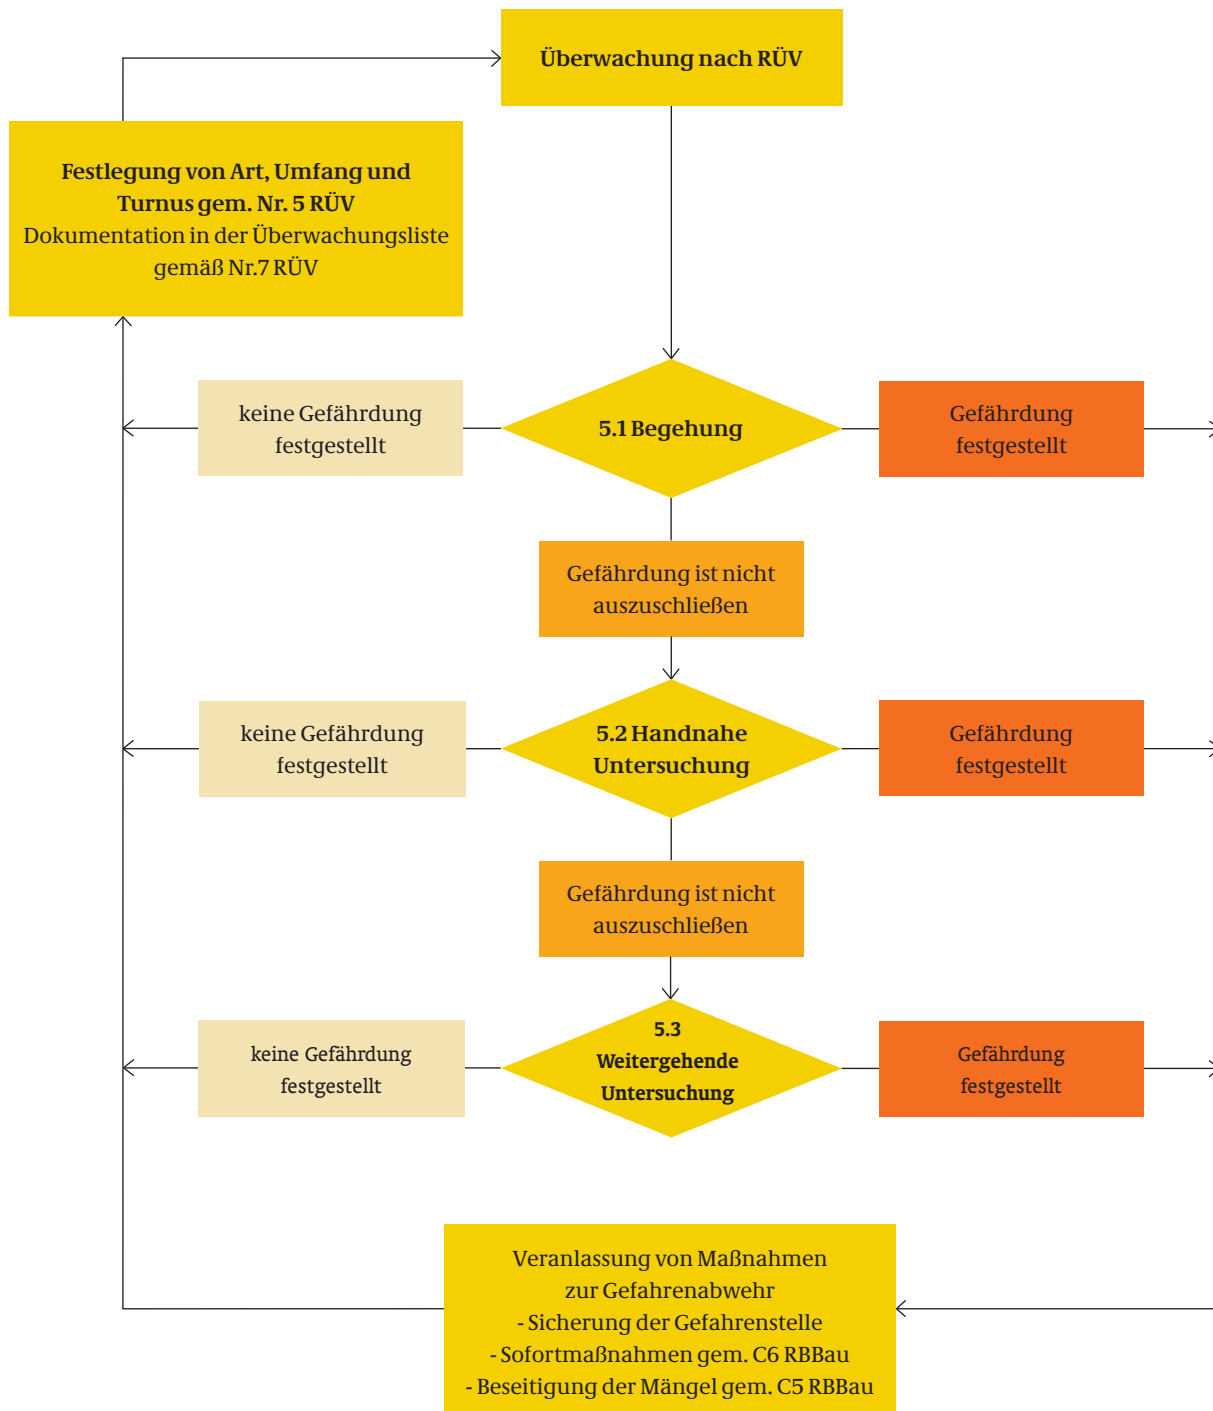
Überwachung nach RÜV

Festlegung von Art, Umfang und Turnus gem. Nr. 5 RÜV
Dokumentation in der Überwachungsliste gemäß Nr.7 RÜV

keine Gefährdung festgestellt

5.1 Begehung

Gefährdung festgestellt

Gefährdung ist nicht auszuschließen

keine Gefährdung festgestellt

5.2 Handnahe Untersuchung

Gefährdung festgestellt

Gefährdung ist nicht auszuschließen

keine Gefährdung festgestellt

5.3 Weitergehende Untersuchung

Gefährdung festgestellt

Veranlassung von Maßnahmen zur Gefahrenabwehr
- Sicherung der Gefahrenstelle
- Sofortmaßnahmen gem. C6 RBBau
- Beseitigung der Mängel gem. C5 RBBau